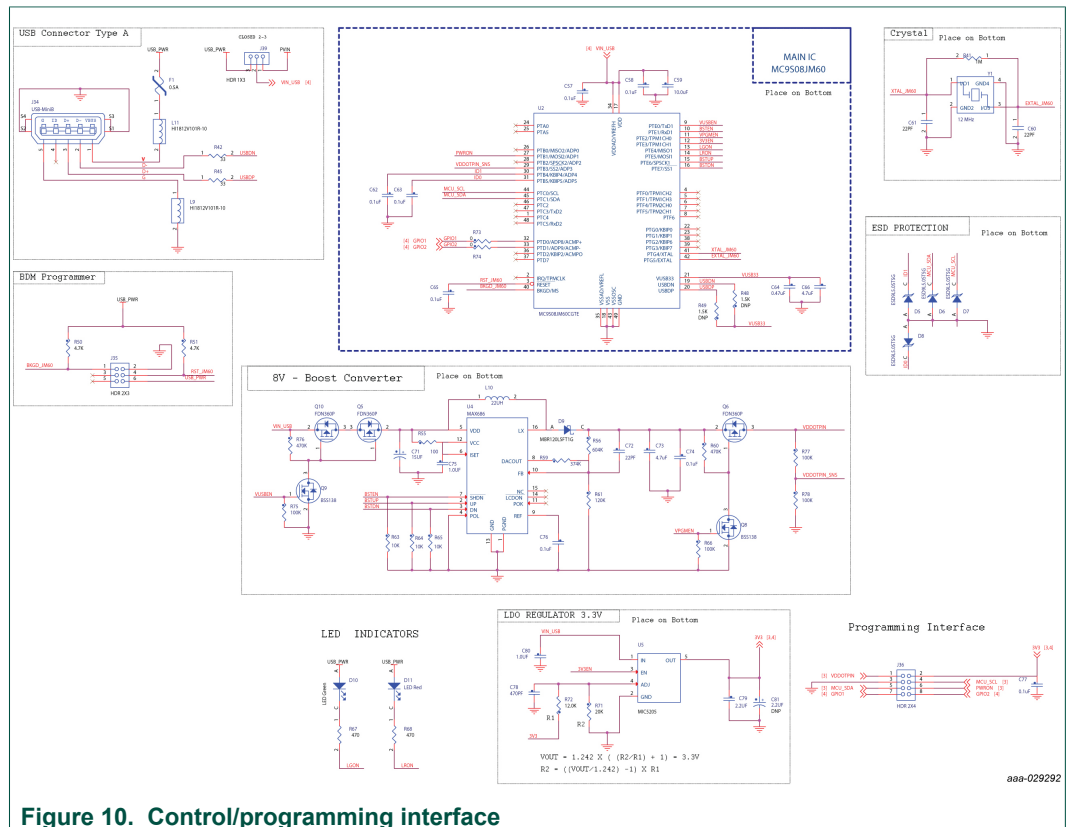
USB Connector Type A

USB_PWR

CLOSED 2-3

USB_PWR J39 PWR

HDR 1X3 VIN_USB [4]

F1 0.5A

J34 USB-MiniB

L11 HI1812V101R-10

R42 33 USBDN

R43 33 USBDP

L9 HI1812V101R-10

BDM Programmer

USB_PWR

R50 4.7K

R51 4.7K

BKGD_IM60

J35

RST_IM60 USB_PWR

HDR 2X3

[4] VIN_USB

MAIN IC MC9S08JM60

Place on Bottom

C57 0.1uF

C58 0.1uF

C59 10.0uF

U2

PTA0 PTA5

PTB0/MISO2/ADP0 PTB1/MOSI2/ADP1 PTB2/SPSCK2/ADP2 PTB3/SS2/ADP3 PTB4/KBIP4/ADP4 PTB5/KBIP5/ADP5

PWRON VDDOTPIN_SNS

PTC0/SCL PTC1/SDA PTC2 PTC3/TxD2 PTC4 PTC5/RxD2

MCU_SCL MCU_SDA

C62 0.1uF C63 0.1uF

R73 R74

[4] GPIO1 [4] GPIO2

PTD0/ADP8/ACMP+ PTD1/ADP9/ACMP- PTD2/KBIP2/ACMPO PTD7

IRQ/TPMCLK RESET BKGD/MS

RST_IM60 BKGD_IM60

C65 0.1uF

MC9S08JM60CGTE

PTE0/TxD1 PTE1/RxD1 PTE2/TPM1CH0 PTE3/TPM1CH1 PTE4/MISO1 PTE5/MOSI1 PTE6/SPSCK1 PTE7/SS1

VUSBEN 8VEN VPGMEN 3V3EN LEDGN LEDRD 8STUP 8STDN

PTF0/TPM1CH2 PTF1/TPM1CH3 PTF4/TPM2CH0 PTF5/TPM2CH1 PTF6

PTG0/KBIP0 PTG1/KBIP1 PTG2/KBIP6 PTG3/KBIP7 PTG4/XTAL PTG5/EXTAL

XTAL_IM60 EXTAL_IM60

VUSB33 USBDN USBDP

VUSB33

R40 1.5K DNP

R49 1.5K DNP

C64 0.47uF C66 4.7uF

VUSB33

Crystal Place on Bottom

R81 1M

XTAL_IM60 EXTAL_IM60

Y1 12 MHz

C61 22PF C60 22PF

ESD PROTECTION Place on Bottom

ESD9L5.0STSG

D5 D6 D7 D8

8V - Boost Converter Place on Bottom

L10 22UH

U4 MAX686

VIN_USB

Q10 FDN360P Q5 FDN360P

R76 470K

R55 100

C71 1UF C75 1.0UF

VUSBEN

Q9 BSS138

R75 100K

8STDN 8STUP 8VEN

SHDN UP DN POL

R63 10K R64 10K R65 10K

VDD VCC ISET

LX DACOUT FB

NC LCDON POK REF

GND PGND

D9 MBR120LSFT1G

R56 604K

R59 374K

C72 22PF

C73 4.7uF C74 0.1uF

R61 120K

C76 0.1uF

Q6 FDN360P

R60 470K

VDDOTPIN

R77 100K

VDDOTPIN_SNS

R78 100K

VPGMEN Q8 BSS138

R66 100K

LED INDICATORS

USB_PWR USB_PWR

D10 LED Green D11 LED Red

R67 470 R68 470

LEDGN LEDRD

LDO REGULATOR 3.3V Place on Bottom

VIN_USB

C80 1.0UF

3V3EN

U5

IN EN ADJ GND OUT

MIC5205

C78 470PF

R72 12.0K R1

R71 20K R2

3V3 [3,4]

C79 2.2UF C81 2.2UF DNP

3V3

VOUT = 1.242 X ( (R2/R1) + 1) = 3.3V
R2 = ((VOUT/1.242) -1) X R1

Programming Interface

3V3 [3,4]

[3] VDDOTPIN [3] MCU_SCL [3] MCU_SDA [4] GPIO1

J36 HDR 2X4

MCU_SCL [3] PWRON [3] GPIO2 [4]

C77 0.1uF

aaa-029292

Figure 10. Control/programming interface